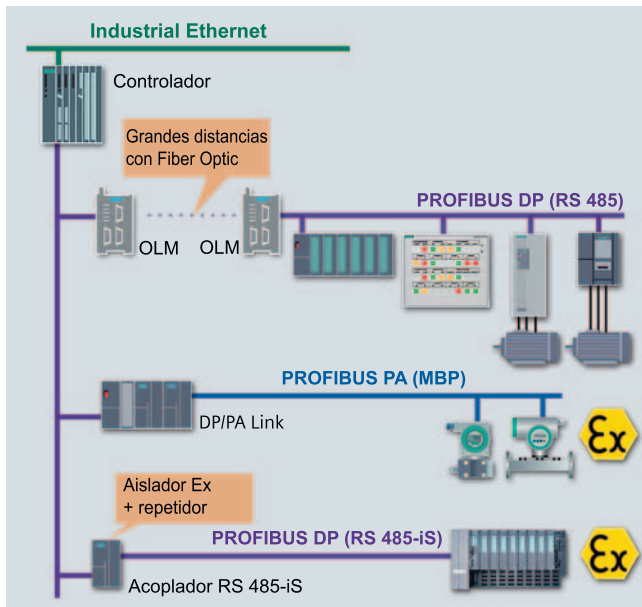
Industrial Ethernet

Controlador

Grandes distancias con Fiber Optic

OLM

OLM

PROFIBUS DP (RS 485)

PROFIBUS PA (MBP)

DP/PA Link

Ex

Aislador Ex + repetidor

PROFIBUS DP (RS 485-iS)

Acoplador RS 485-iS

Ex